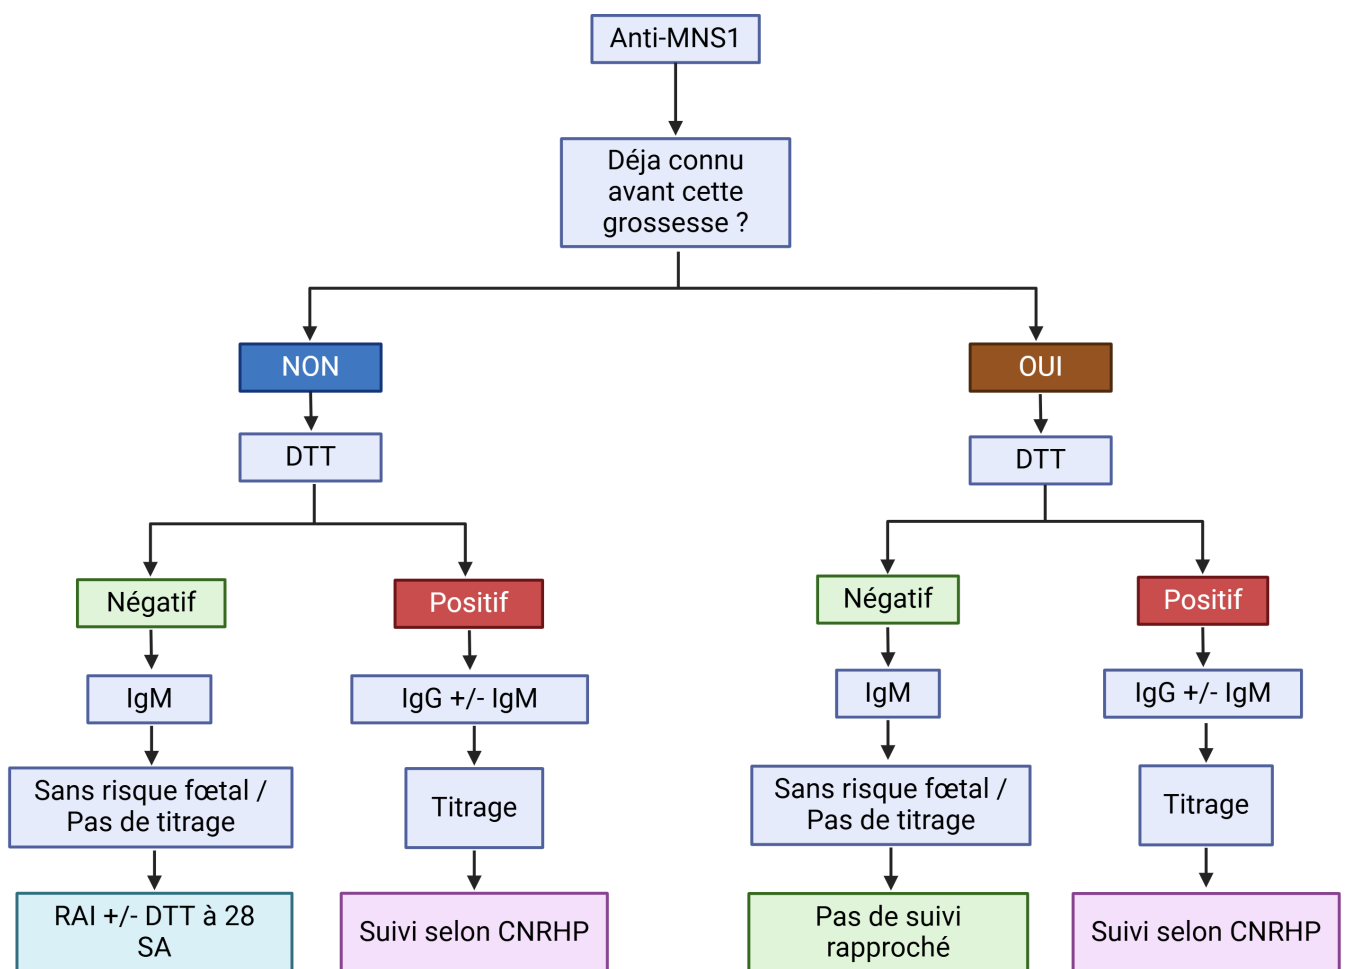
Anti-MNS1

Déja connu avant cette grossesse ?

NON

DTT

Négatif

IgM

Sans risque fœtal / Pas de titrage

RAI +/- DTT à 28 SA

Positif

IgG +/- IgM

Titrage

Suivi selon CNRHP

OUI

DTT

Négatif

IgM

Sans risque fœtal / Pas de titrage

Pas de suivi rapproché

Positif

IgG +/- IgM

Titrage

Suivi selon CNRHP